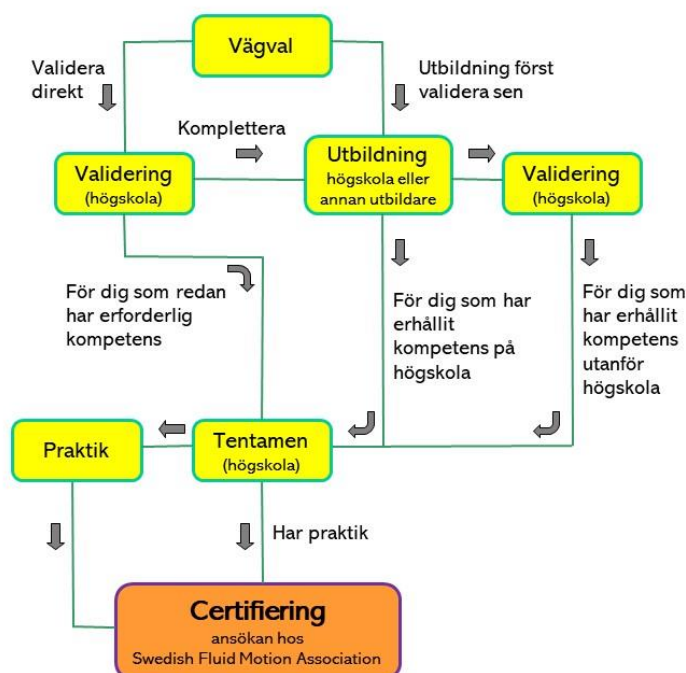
Vägval

Validera direkt

Utbildning först validera sen

Komplettera

Validering
(högskola)

Utbildning
högskola eller annan utbildare

Validering
(högskola)

För dig som redan har erforderlig kompetens

För dig som har erhållit kompetens på högskola

För dig som har erhållit kompetens utanför högskola

Praktik

Tentamen
(högskola)

Har praktik

Certifiering
ansökan hos
Swedish Fluid Motion Association